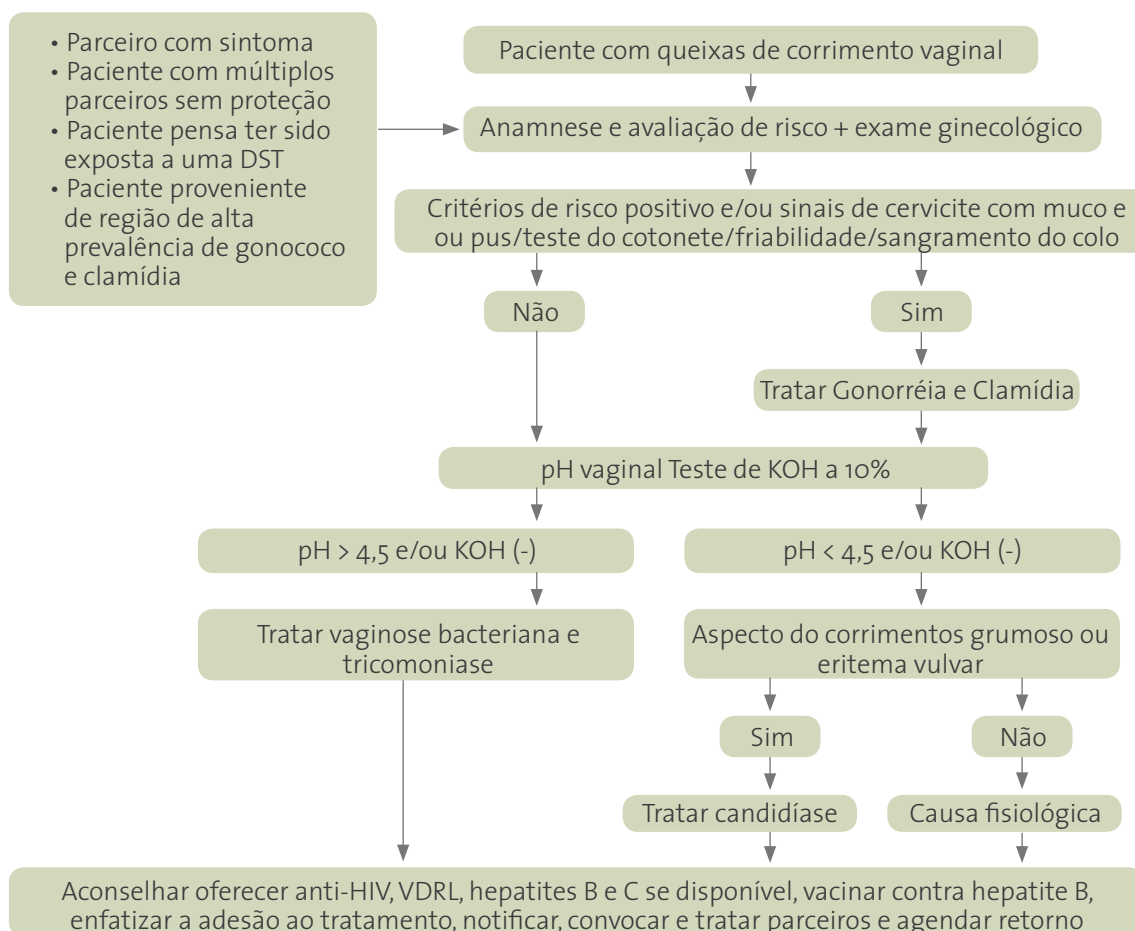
• Parceiro com sintoma
• Paciente com múltiplos parceiros sem proteção
• Paciente pensa ter sido exposta a uma DST
• Paciente proveniente de região de alta prevalência de gonococo e clamídia

Paciente com queixas de corrimento vaginal

Anamnese e avaliação de risco + exame ginecológico

Critérios de risco positivo e/ou sinais de cervicite com muco e ou pus/teste do cotonete/friabilidade/sangramento do colo

Não

Sim

Tratar Gonorréia e Clamídia

pH vaginal Teste de KOH a 10%

pH > 4,5 e/ou KOH (-)

pH < 4,5 e/ou KOH (-)

Tratar vaginose bacteriana e tricomoniase

Aspecto do corrimentos grumoso ou eritema vulvar

Sim

Não

Tratar candidíase

Causa fisiológica

Aconselhar oferecer anti-HIV, VDRL, hepatites B e C se disponível, vacinar contra hepatite B, enfatizar a adesão ao tratamento, notificar, convocar e tratar parceiros e agendar retorno